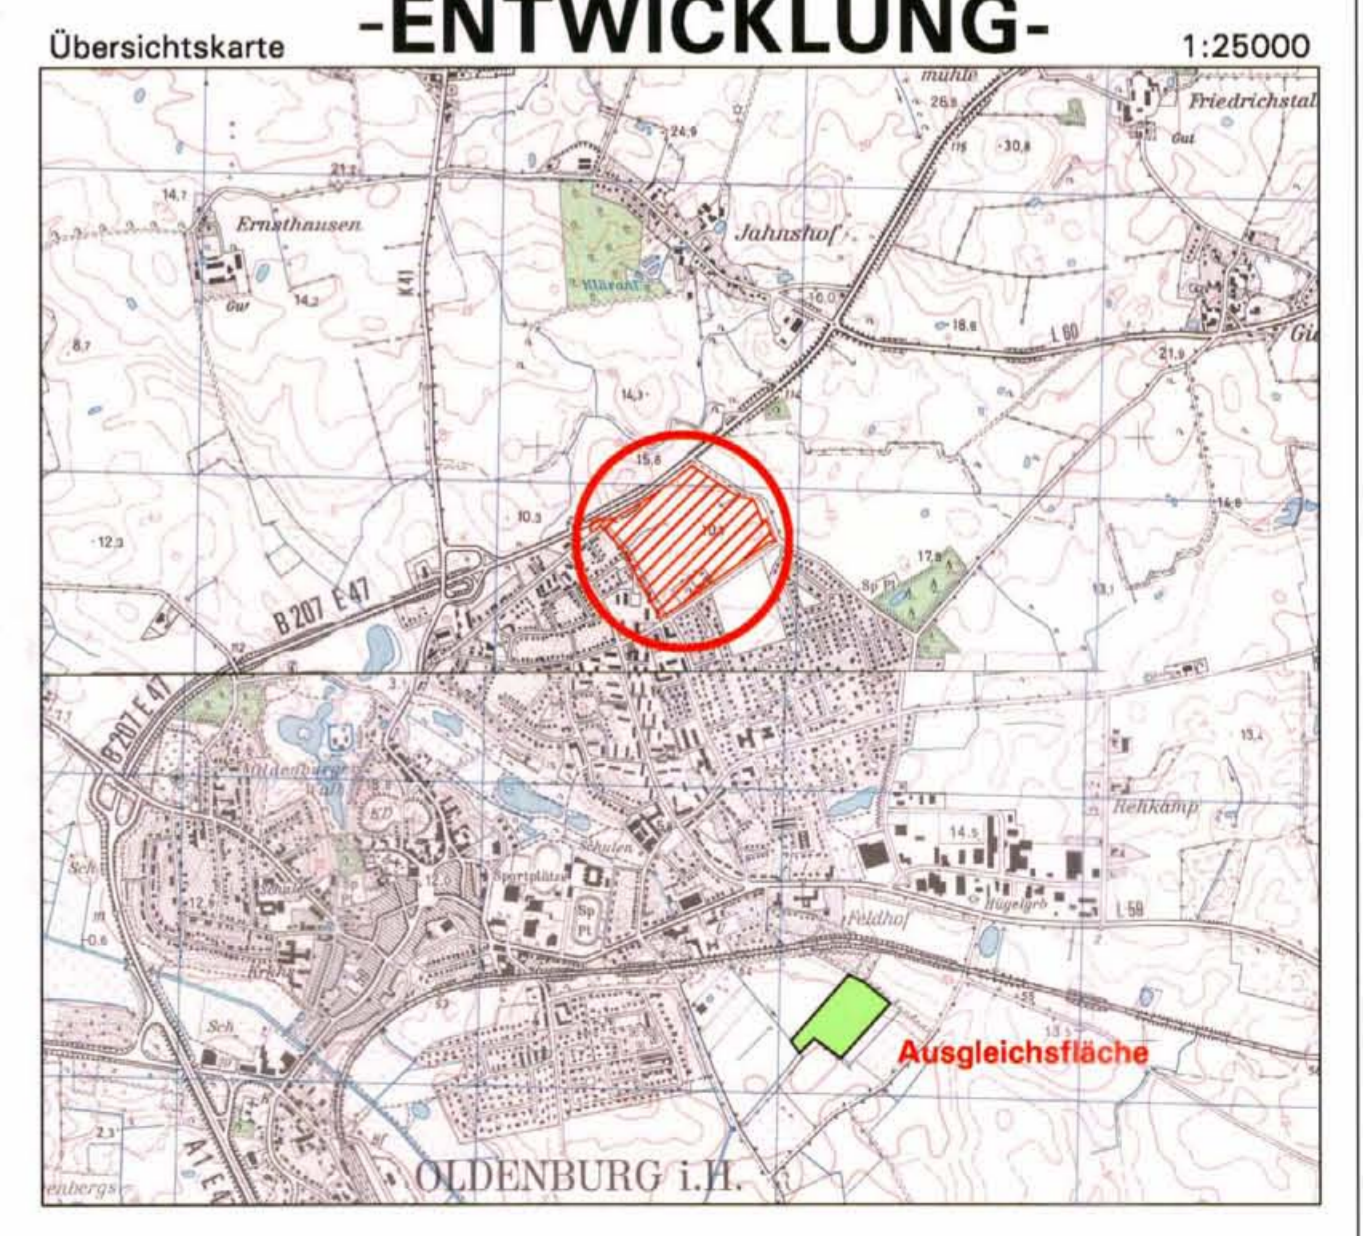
-ENTWICKLUNG-

Übersichtskarte

1:25000

mühle
26,9
24,9
Friedrichstal
Gut
30,8
21,2
14,7
Ernsthausen
Jahnshof
Kläranl
Gut
14,2
K41
16,0
18,6
L 60
21,9
8,7
14,3
15,8
10,3
12,3
17,8
Sp Pl
14,8
B 207 E 47
B 207 E 47
Rehkamp
14,5
Schulen
Sportplätze
Sp Pl
Feldhof
Hügelgrb
L 59
Sch
Sch
2,3
13,5
Ausgleichsfläche
OLDENBURG i.H.
enbergs
A 1 E